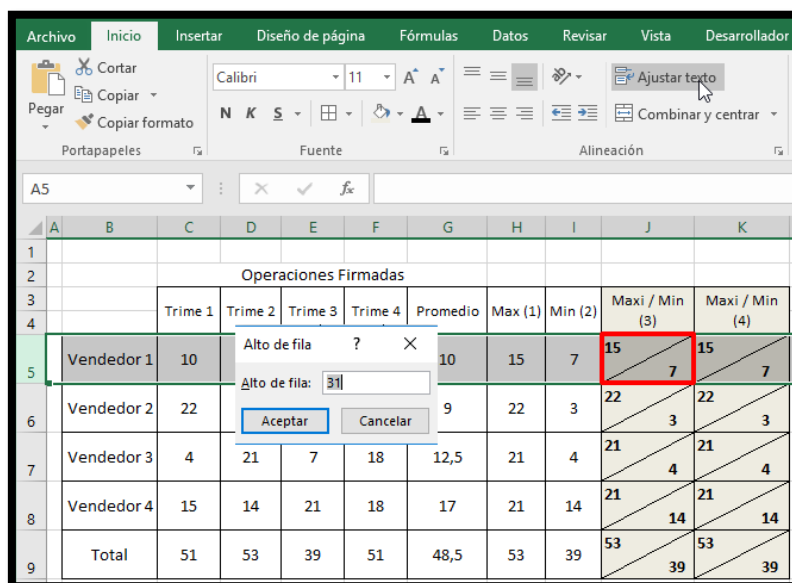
Archivo Inicio Insertar Diseño de página Fórmulas Datos Revisar Vista Desarrollador

Cortar
Copiar
Pegar
Copiar formato
Portapapeles

Calibri 11
N K S
Fuente

Ajustar texto
Combinar y centrar
Alineación

A5

A B C D E F G H I J K

1
2 Operaciones Firmadas
3 4

| | Trime 1 | Trime 2 | Trime 3 | Trime 4 | Promedio | Max (1) | Min (2) | Maxi / Min (3) | Maxi / Min (4) |
|---|---|---|---|---|---|---|---|---|---|
| 5 Vendedor 1 | 10 | | | | 10 | 15 | 7 | 15 7 | 15 7 |
| 6 Vendedor 2 | 22 | | | | 9 | 22 | 3 | 22 3 | 22 3 |
| 7 Vendedor 3 | 4 | 21 | 7 | 18 | 12,5 | 21 | 4 | 21 4 | 21 4 |
| 8 Vendedor 4 | 15 | 14 | 21 | 18 | 17 | 21 | 14 | 21 14 | 21 14 |
| 9 Total | 51 | 53 | 39 | 51 | 48,5 | 53 | 39 | 53 39 | 53 39 |

Alto de fila ? ✕
Alto de fila: 31
Aceptar Cancelar